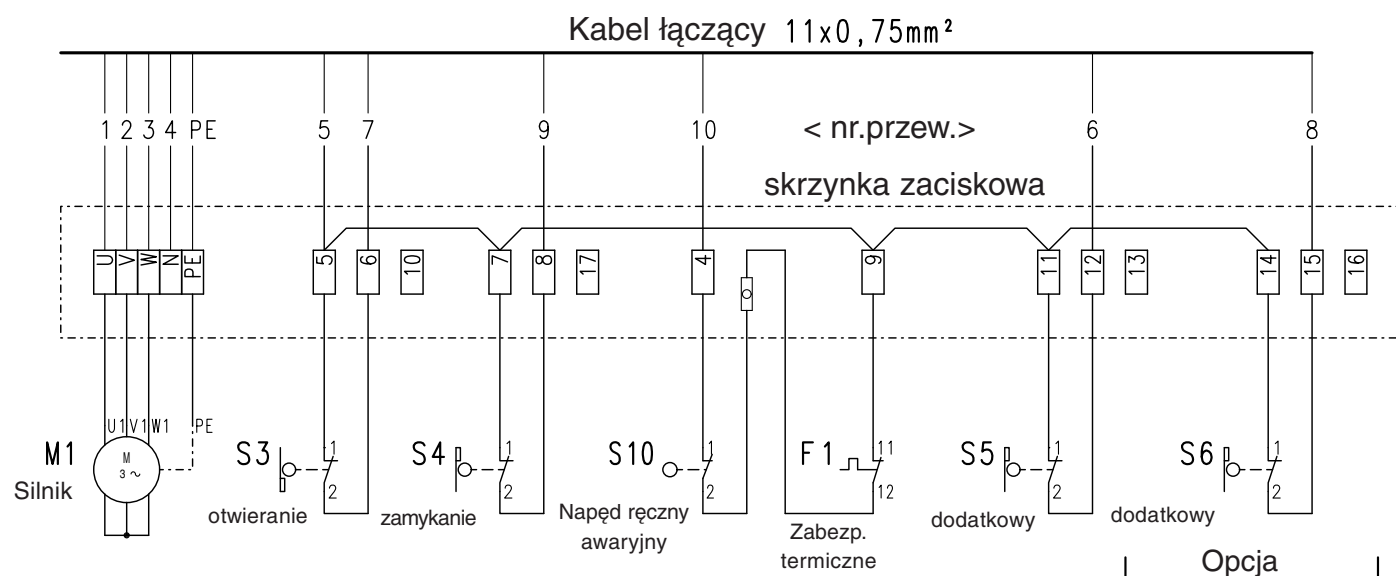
Kabel łączący 11x0,75mm²

1 2 3 4 PE 5 7 9 10 < nr.przew.> 6 8

skrzynka zaciskowa

U V W N PE 5 6 10 7 8 17 4 9 11 12 13 14 15 16

U1 V1 W1 PE

M1
Silnik

M
3 ~

S3 1 2
otwieranie

S4 1 2
zamykanie

S10 1 2
Napęd ręczny awaryjny

F1 11 12
Zabezp. termiczne

S5 1 2
dodatkowy

S6 1 2
dodatkowy

Opcja